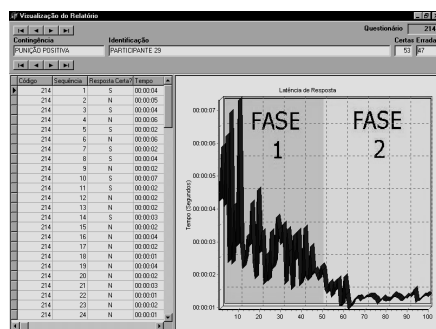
Visualização do Relatório

Questionário 214

Contingência
PUNIÇÃO POSITIVA

Identificação
PARTICIPANTE 29

Certas Erradas
53 47

| Código | Sequencia | Resposta Certa? | Tempo |
|---|---|---|---|
| 214 | 1 | S | 00:00:04 |
| 214 | 2 | N | 00:00:05 |
| 214 | 3 | S | 00:00:04 |
| 214 | 4 | N | 00:00:06 |
| 214 | 5 | S | 00:00:02 |
| 214 | 6 | N | 00:00:06 |
| 214 | 7 | S | 00:00:02 |
| 214 | 8 | S | 00:00:04 |
| 214 | 9 | N | 00:00:02 |
| 214 | 10 | S | 00:00:07 |
| 214 | 11 | S | 00:00:02 |
| 214 | 12 | N | 00:00:02 |
| 214 | 13 | N | 00:00:04 |
| 214 | 14 | S | 00:00:03 |
| 214 | 15 | N | 00:00:02 |
| 214 | 16 | N | 00:00:04 |
| 214 | 17 | N | 00:00:02 |
| 214 | 18 | N | 00:00:01 |
| 214 | 19 | N | 00:00:04 |
| 214 | 20 | N | 00:00:02 |
| 214 | 21 | N | 00:00:02 |
| 214 | 22 | N | 00:00:01 |
| 214 | 23 | N | 00:00:02 |
| 214 | 24 | N | 00:00:01 |

Latência de Resposta

FASE 1

FASE 2

Tempo (Segundos)

00:00:07
00:00:06
00:00:05
00:00:04
00:00:03
00:00:02
00:00:01

10 20 30 40 50 60 70 80 90 100